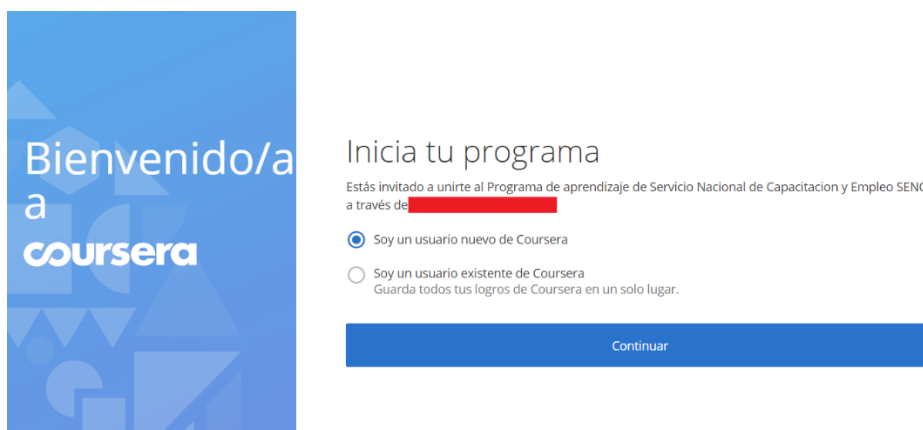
Bienvenido/a a
coursera

Inicia tu programa

Estás invitado a unirte al Programa de aprendizaje de Servicio Nacional de Capacitacion y Empleo SENC a través de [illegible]

Soy un usuario nuevo de Coursera

Soy un usuario existente de Coursera
Guarda todos tus logros de Coursera en un solo lugar.

Continuar